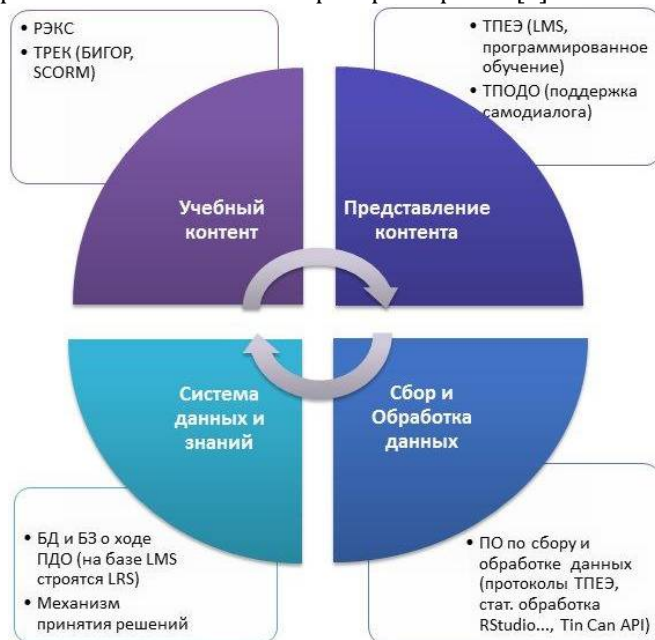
• РЭКС
• ТРЕК (БИГОР, SCORM)

• ТПЕЭ (LMS, программированное обучение)
• ТПОДО (поддержка самодиалога)

Учебный контент

Представление контента

Система данных и знаний

Сбор и Обработка данных

• БД и БЗ о ходе ПДО (на базе LMS строятся LRS)
• Механизм принятия решений

• ПО по сбору и обработке данных (протоколы ТПЕЭ, стат. обработка RStudio..., Tin Can API)